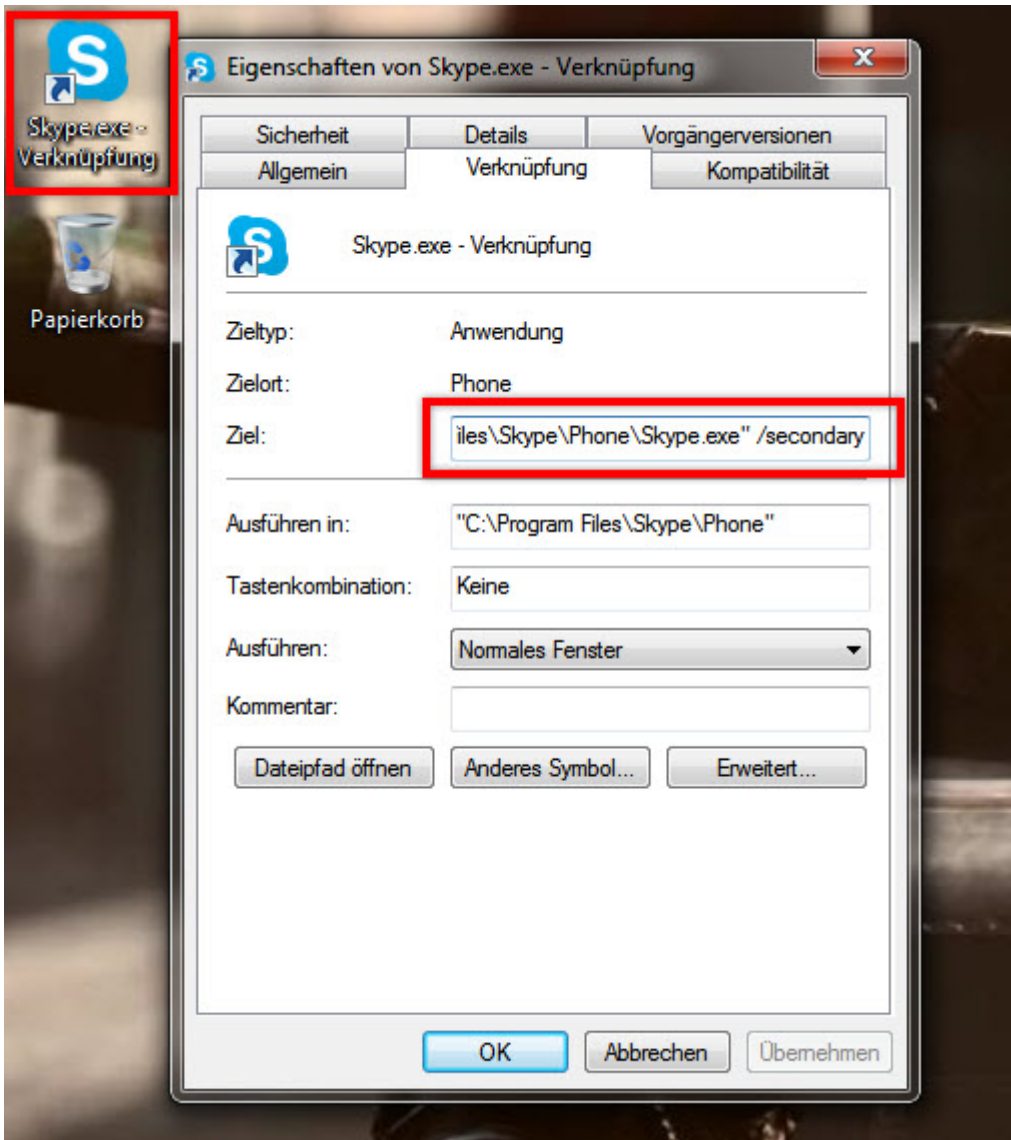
Skype.exe - Verknüpfung

Papierkorb

Eigenschaften von Skype.exe - Verknüpfung

Sicherheit | Details | Vorgängerversionen
Allgemein | Verknüpfung | Kompatibilität

Skype.exe - Verknüpfung

Zieltyp: Anwendung

Zielort: Phone

Ziel: iles\Skype\Phone\Skype.exe" /secondary

Ausführen in: "C:\Program Files\Skype\Phone"

Tastenkombination: Keine

Ausführen: Normales Fenster

Kommentar:

Dateipfad öffnen | Anderes Symbol... | Erweitert...

OK | Abbrechen | Übernehmen